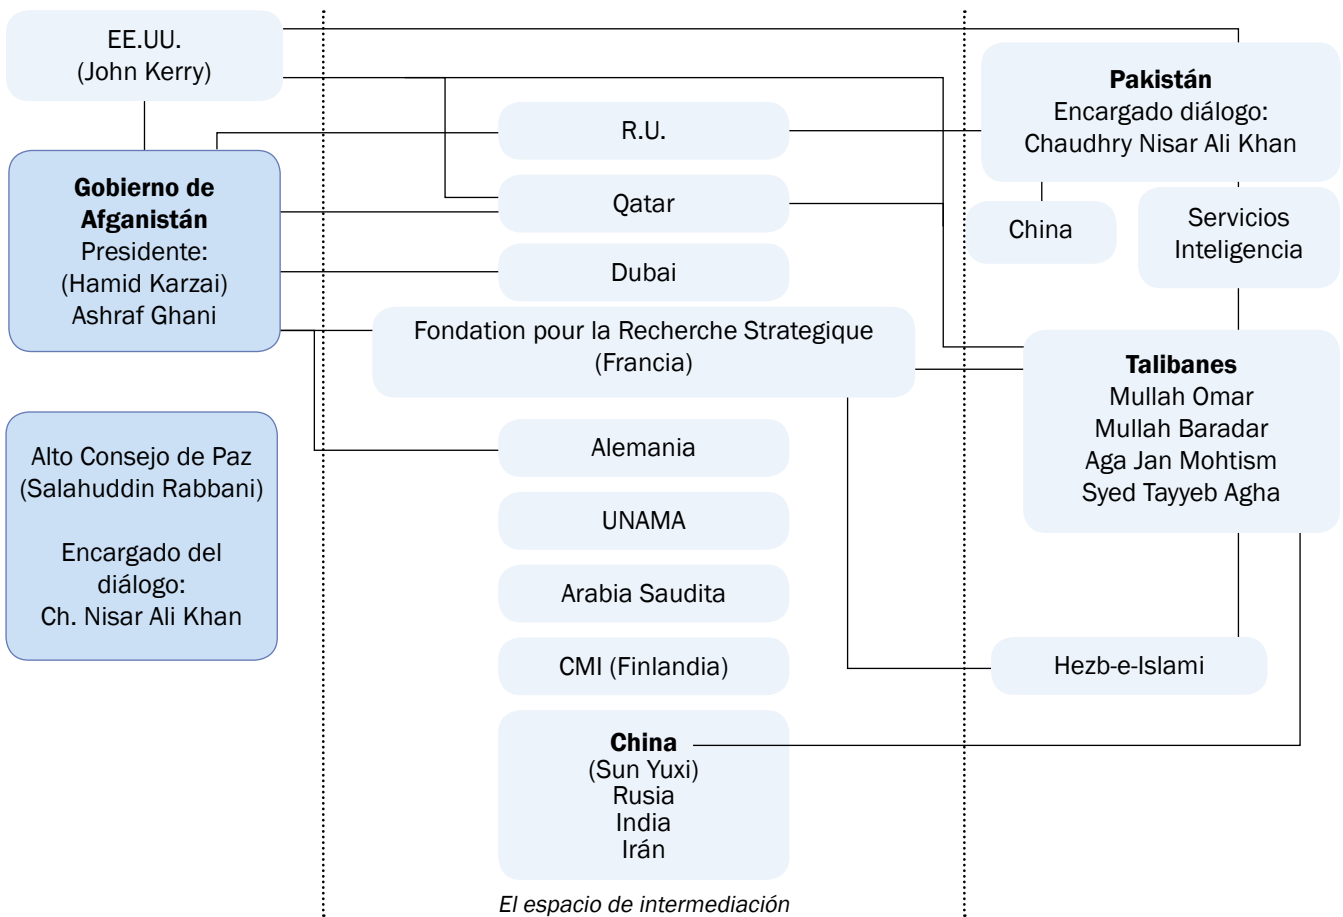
EE.UU.
(John Kerry)

Gobierno de Afganistán
Presidente:
(Hamid Karzai)
Ashraf Ghani

Alto Consejo de Paz
(Salahuddin Rabbani)

Encargado del diálogo:
Ch. Nisar Ali Khan

R.U.

Qatar

Dubai

Fondation pour la Recherche Strategique
(Francia)

Alemania

UNAMA

Arabia Saudita

CMI (Finlandia)

China
(Sun Yuxi)
Rusia
India
Irán

El espacio de intermediación

Pakistán
Encargado diálogo:
Chaudhry Nisar Ali Khan

China

Servicios Inteligencia

Talibanes
Mullah Omar
Mullah Baradar
Aga Jan Mohtism
Syed Tayyeb Agha

Hezb-e-Islami